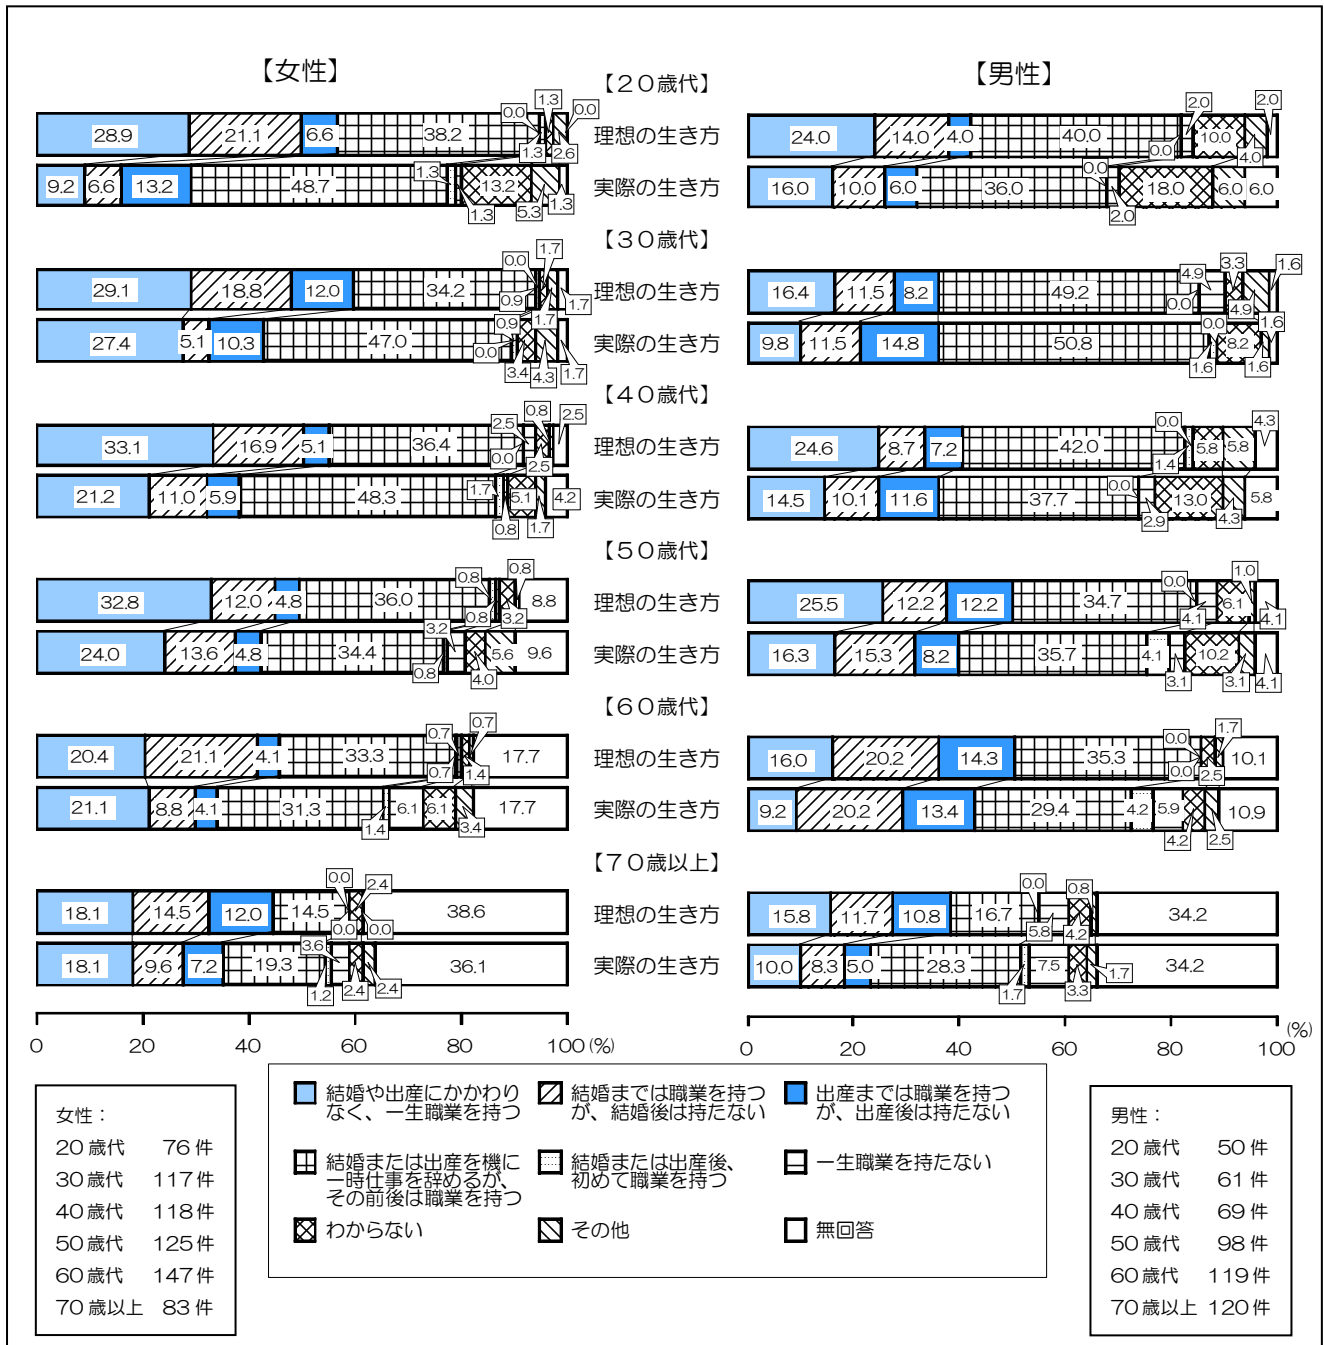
【女性】

【男性】

【20歳代】

理想の生き方

28.9 21.1 6.6 38.2 0.0 1.3 0.0 1.3 2.6

24.0 14.0 4.0 40.0 2.0 0.0 10.0 2.0 4.0

実際の生き方

9.2 6.6 13.2 48.7 1.3 13.2 1.3 5.3 1.3

16.0 10.0 6.0 36.0 0.0 2.0 18.0 6.0 6.0

【30歳代】

理想の生き方

29.1 18.8 12.0 34.2 0.0 0.9 1.7 1.7

16.4 11.5 8.2 49.2 4.9 0.0 3.3 4.9 1.6

実際の生き方

27.4 5.1 10.3 47.0 0.9 0.0 1.7 3.4 4.3 1.7

9.8 11.5 14.8 50.8 0.0 1.6 8.2 1.6 1.6

【40歳代】

理想の生き方

33.1 16.9 5.1 36.4 2.5 0.0 0.8 2.5 2.5

24.6 8.7 7.2 42.0 0.0 1.4 5.8 5.8 4.3

実際の生き方

21.2 11.0 5.9 48.3 1.7 0.8 5.1 1.7 4.2

14.5 10.1 11.6 37.7 0.0 2.9 13.0 4.3 5.8

【50歳代】

理想の生き方

32.8 12.0 4.8 36.0 0.8 0.8 0.8 3.2 8.8

25.5 12.2 12.2 34.7 0.0 4.1 6.1 1.0 4.1

実際の生き方

24.0 13.6 4.8 34.4 3.2 0.8 4.0 5.6 9.6

16.3 15.3 8.2 35.7 4.1 3.1 10.2 3.1 4.1

【60歳代】

理想の生き方

20.4 21.1 4.1 33.3 0.7 0.7 0.7 1.4 17.7

16.0 20.2 14.3 35.3 0.0 0.0 1.7 2.5 10.1

実際の生き方

21.1 8.8 4.1 31.3 1.4 6.1 6.1 3.4 17.7

9.2 20.2 13.4 29.4 4.2 5.9 4.2 2.5 10.9

【70歳以上】

理想の生き方

18.1 14.5 12.0 14.5 0.0 0.0 2.4 0.0 38.6

15.8 11.7 10.8 16.7 0.0 5.8 0.8 4.2 34.2

実際の生き方

18.1 9.6 7.2 19.3 3.6 1.2 2.4 2.4 36.1

10.0 8.3 5.0 28.3 1.7 7.5 3.3 1.7 34.2

0 20 40 60 80 100 (%)

0 20 40 60 80 100 (%)

女性：
20歳代 76件
30歳代 117件
40歳代 118件
50歳代 125件
60歳代 147件
70歳以上 83件

結婚や出産にかかわりなく、一生職業を持つ
結婚までは職業を持つが、結婚後は持たない
出産までは職業を持つが、出産後は持たない
結婚または出産を機に一時仕事を辞めるが、その前後は職業を持つ
結婚または出産後、初めて職業を持つ
一生職業を持たない
わからない
その他
無回答

男性：
20歳代 50件
30歳代 61件
40歳代 69件
50歳代 98件
60歳代 119件
70歳以上 120件